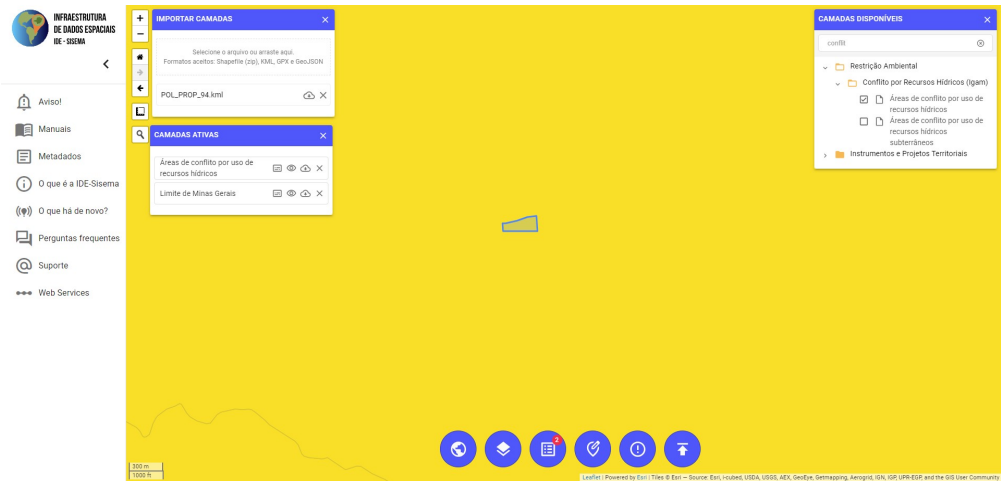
INFRAESTRUTURA DE DADOS ESPACIAIS
IDE - SISEMA

Aviso!
Manuais
Metadados
O que é a IDE-Sisema
O que há de novo?
Perguntas frequentes
Suporte
Web Services

IMPORTAR CAMADAS
Selecione o arquivo ou arraste aqui.
Formatos aceitos: Shapefile (zip), KML, GPX e GeoJSON
POL_PROP_94.kml

CAMADAS ATIVAS
Áreas de conflito por uso de recursos hídricos
Limite de Minas Gerais

CAMADAS DISPONÍVEIS
conflit
Restrição Ambiental
Conflito por Recursos Hídricos (Igam)
Áreas de conflito por uso de recursos hídricos
Áreas de conflito por uso de recursos hídricos subterrâneos
Instrumentos e Projetos Territoriais

2

300 m
1000 ft

Leaflet | Powered by Esri | Tiles © Esri — Source: Esri, i-cubed, USDA, USGS, AEX, GeoEye, Getmapping, Aerogrid, IGN, IGP, UPR-EGP, and the GIS User Community